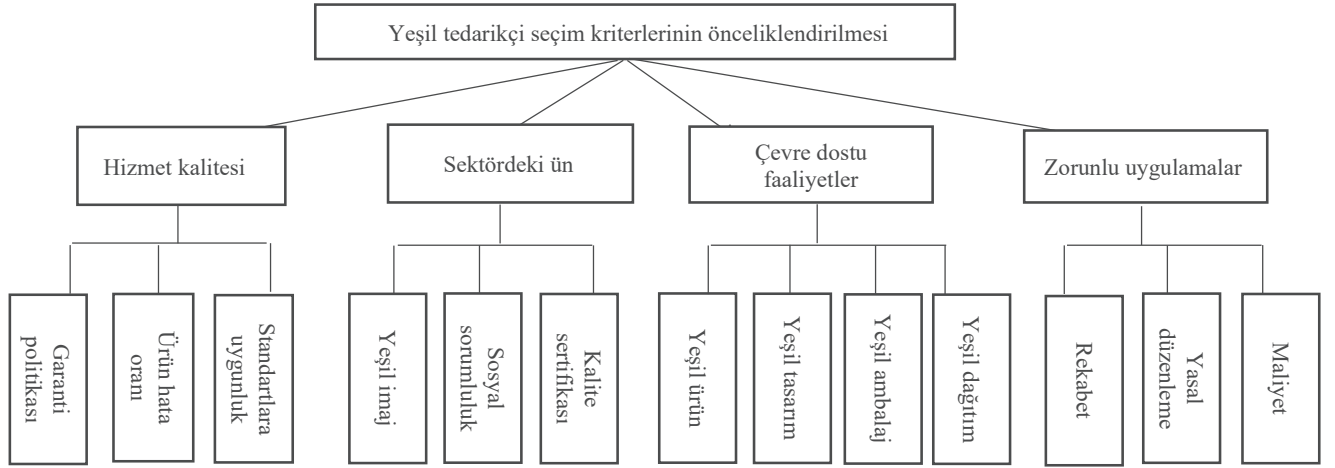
Yeşil tedarikçi seçim kriterlerinin önceliklendirilmesi

Hizmet kalitesi

Garanti politikası

Ürün hata oranı

Standartlara uygunluk

Sektördeki ün

Yeşil imaj

Sosyal sorumluluk

Kalite sertifikası

Çevre dostu faaliyetler

Yeşil ürün

Yeşil tasarım

Yeşil ambalaj

Yeşil dağıtım

Zorunlu uygulamalar

Rekabet

Yasal düzenleme

Maliyet